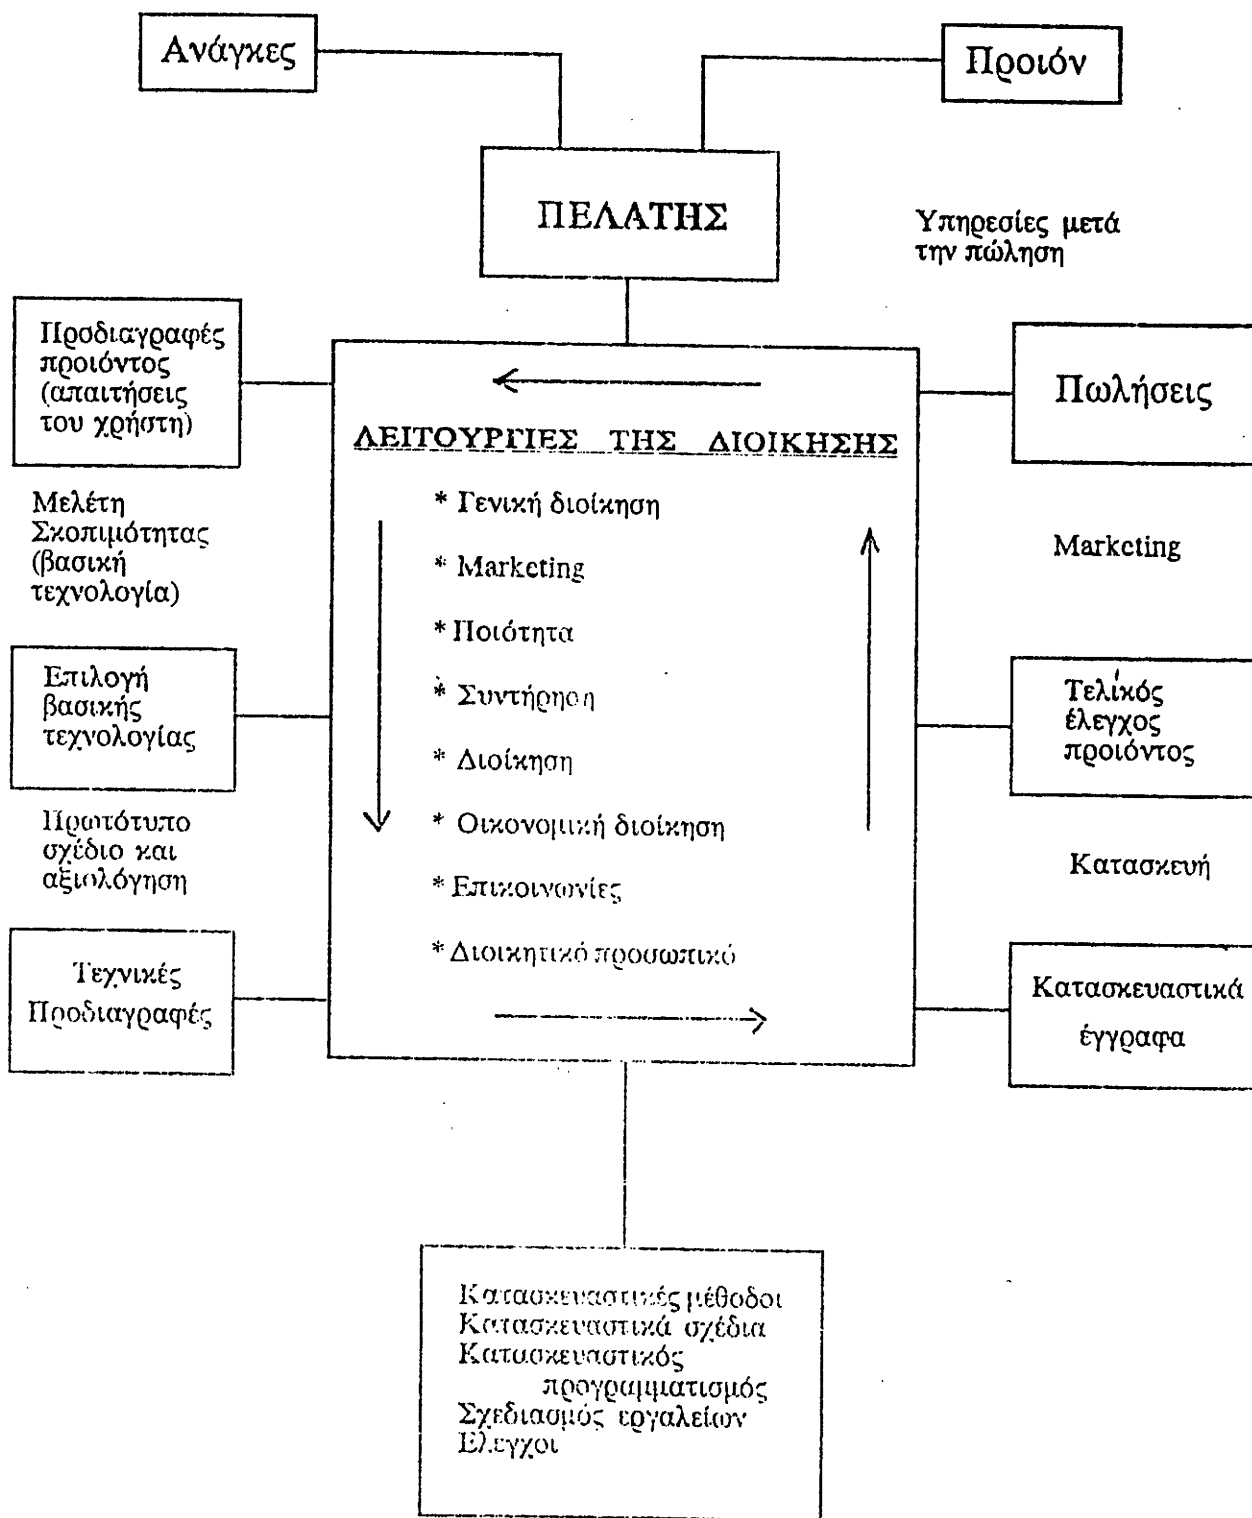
Ανάγκες

Προιόν

ΠΕΛΑΤΗΣ

Υπηρεσίες μετά την πώληση

Προδιαγραφές προιόντος (απαιτήσεις του χρήστη)

ΛΕΙΤΟΥΡΓΙΕΣ ΤΗΣ ΔΙΟΙΚΗΣΗΣ

* Γενική διοίκηση
* Marketing
* Ποιότητα
* Συντήρηση
* Διοίκηση
* Οικονομική διοίκηση
* Επικοινωνίες
* Διοικητικό προσωπικό

Πωλήσεις

Μελέτη Σκοπιμότητας (βασική τεχνολογία)

Marketing

Επιλογή βασικής τεχνολογίας

Τελικός έλεγχος προιόντος

Πρωτότυπο σχέδιο και αξιολόγηση

Κατασκευή

Τεχνικές Προδιαγραφές

Κατασκευαστικά έγγραφα

Κατασκευαστικές μέθοδοι
Κατασκευαστικά σχέδια
Κατασκευαστικός προγραμματισμός
Σχεδιασμός εργαλείων
Ελεγχοι